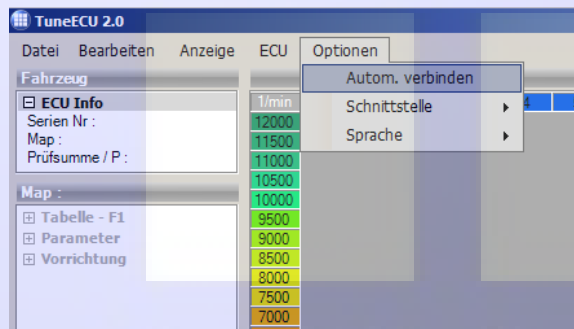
TuneECU 2.0

Datei Bearbeiten Anzeige ECU Optionen

Autom. verbinden
Schnittstelle
Sprache

Fahrzeug

ECU Info
Serien Nr :
Map :
Prüfsumme / P :

Map :

Tabelle - F1
Parameter
Vorrichtung

1/min
12000
11500
11000
10500
10000
9500
9000
8500
8000
7500
7000

4